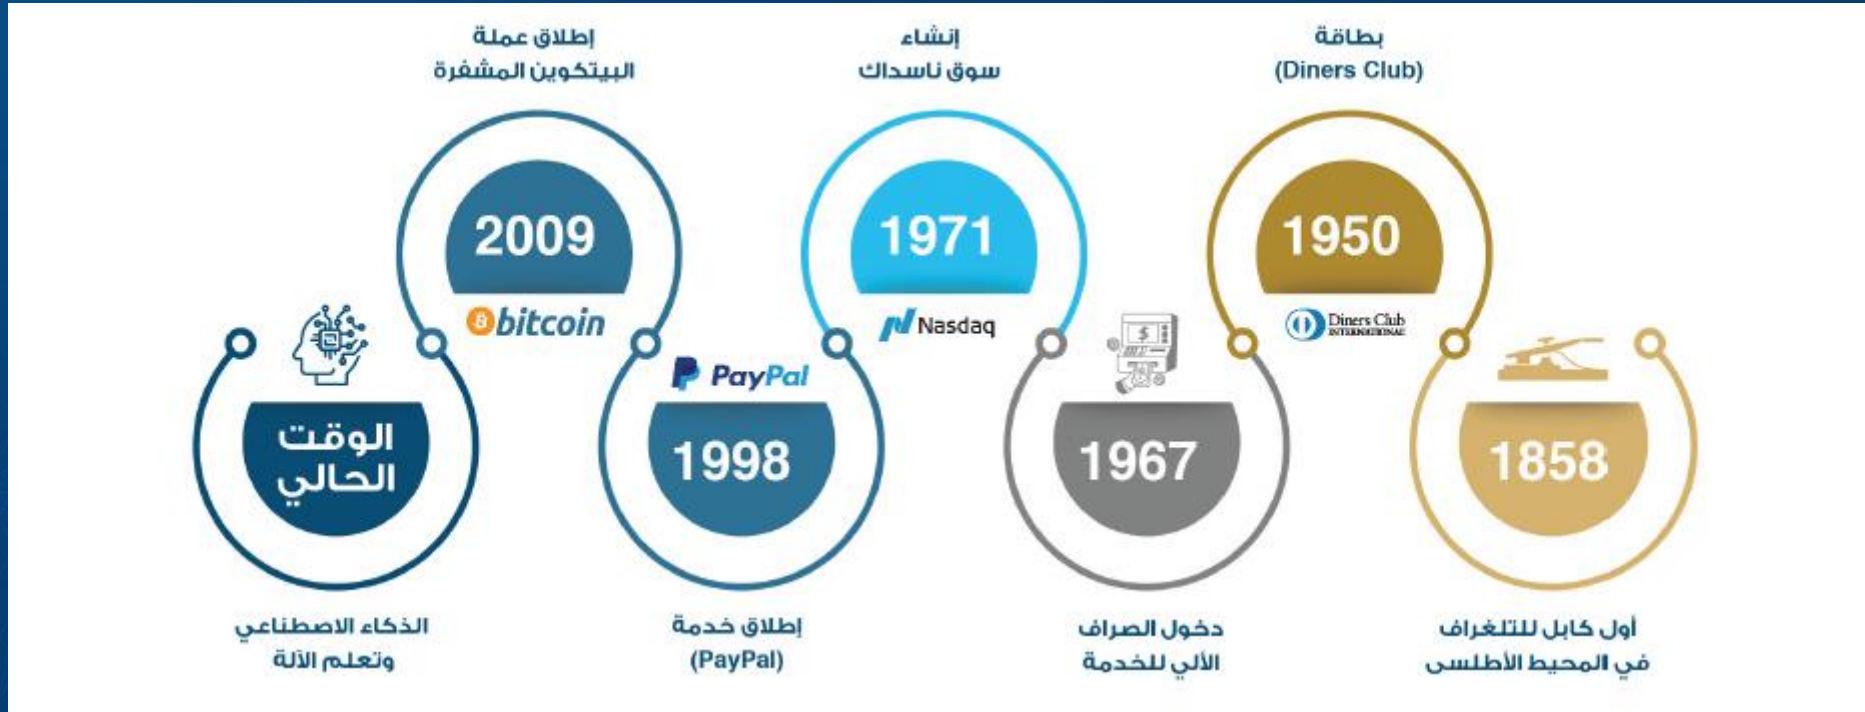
بطاقة
(Diners Club)

إنشاء
سوق ناسداك

إطلاق عملة
البيتكوين المشفرة

1950
Diners Club INTERNATIONAL

1971
Nasdaq

2009
bitcoin

1858

1967

1998
PayPal

الوقت الحالي

أول كابل للتلغراف في المحيط الأطلسي

دخول الصراف الآلي للخدمة

إطلاق خدمة
(PayPal)

الذكاء الاصطناعي وتعلم الآلة